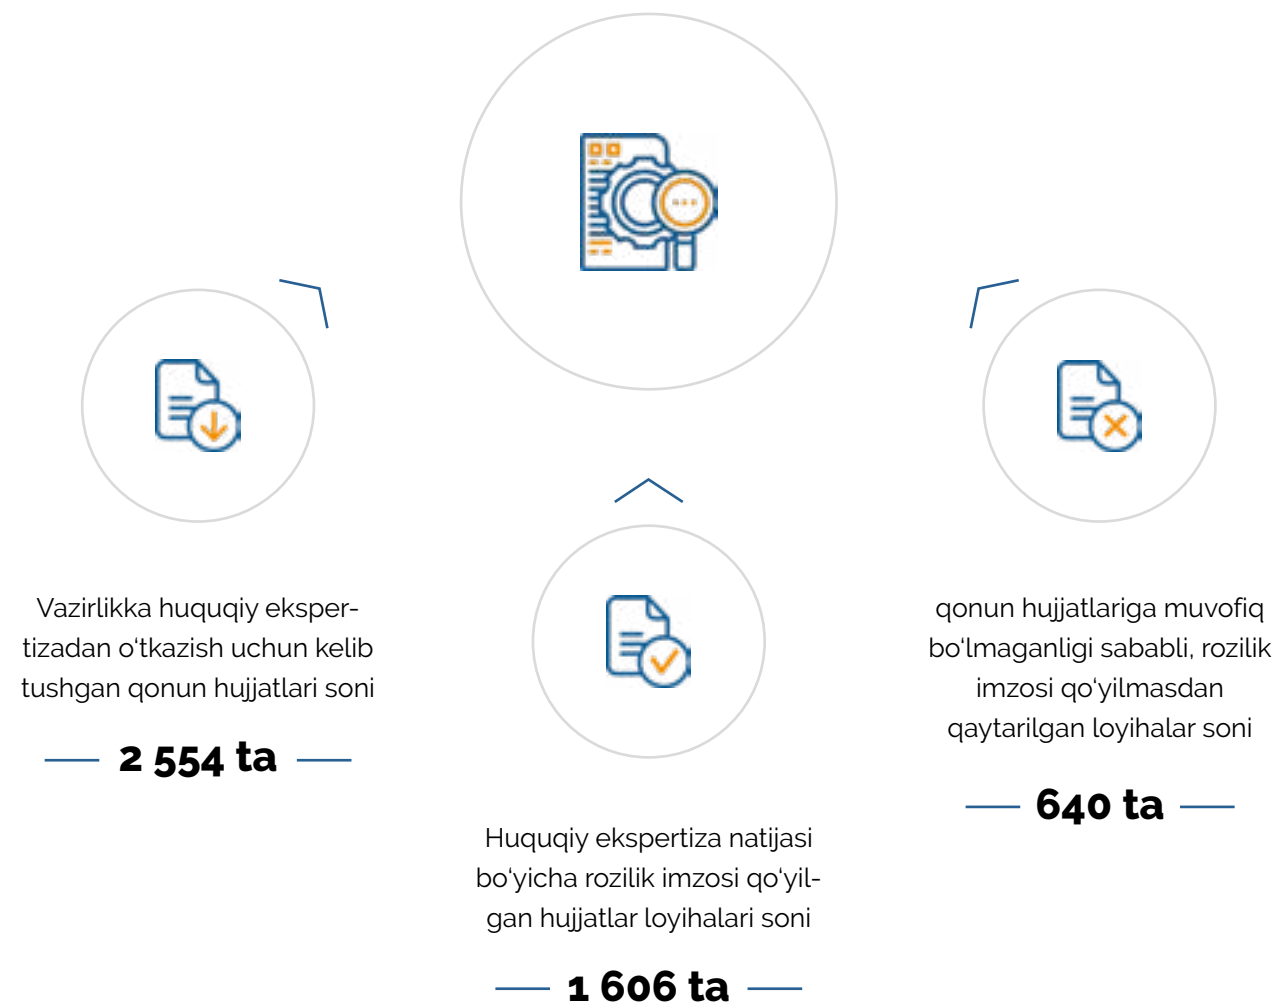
Vazirlikka huquqiy ekspertizadan o'tkazish uchun kelib tushgan qonun hujjatlari soni

2 554 ta

Huquqiy ekspertiza natijasi bo'yicha rozilik imzosi qo'yilgan hujjatlar loyihalari soni

1 606 ta

qonun hujjatlariga muvofiq bo'lmaganligi sababli, rozilik imzosi qo'yilmasdan qaytarilgan loyihalar soni

640 ta